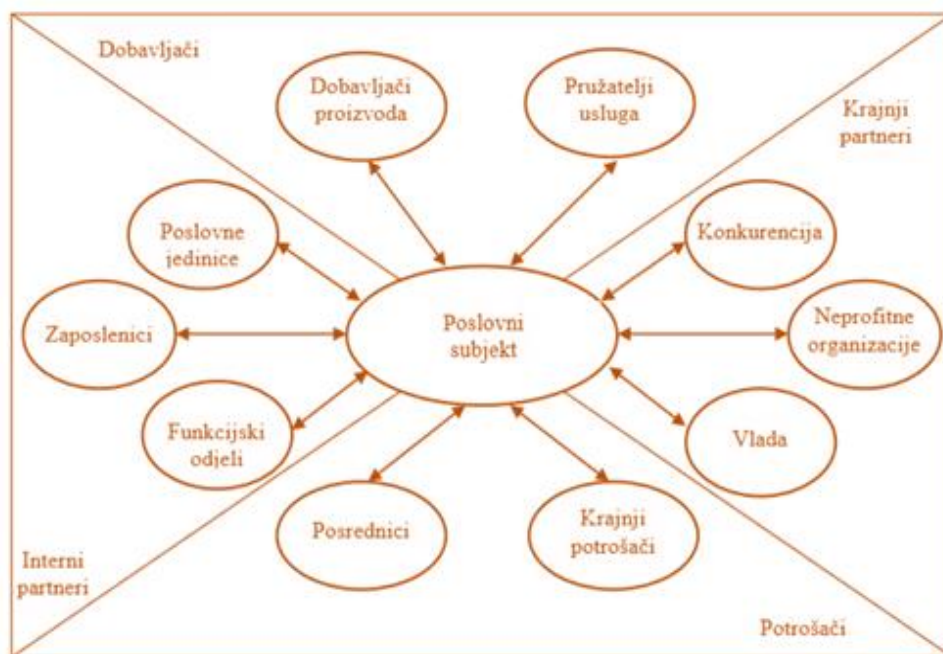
Dobavljači

Dobavljači proizvoda

Pružatelji usluga

Krajnji partneri

Poslovne jedinice

Konkurencija

Zaposlenici

Poslovni subjekt

Neprofitne organizacije

Funkcijski odjeli

Vlada

Posrednici

Krajnji potrošači

Interni partneri

Potrošači